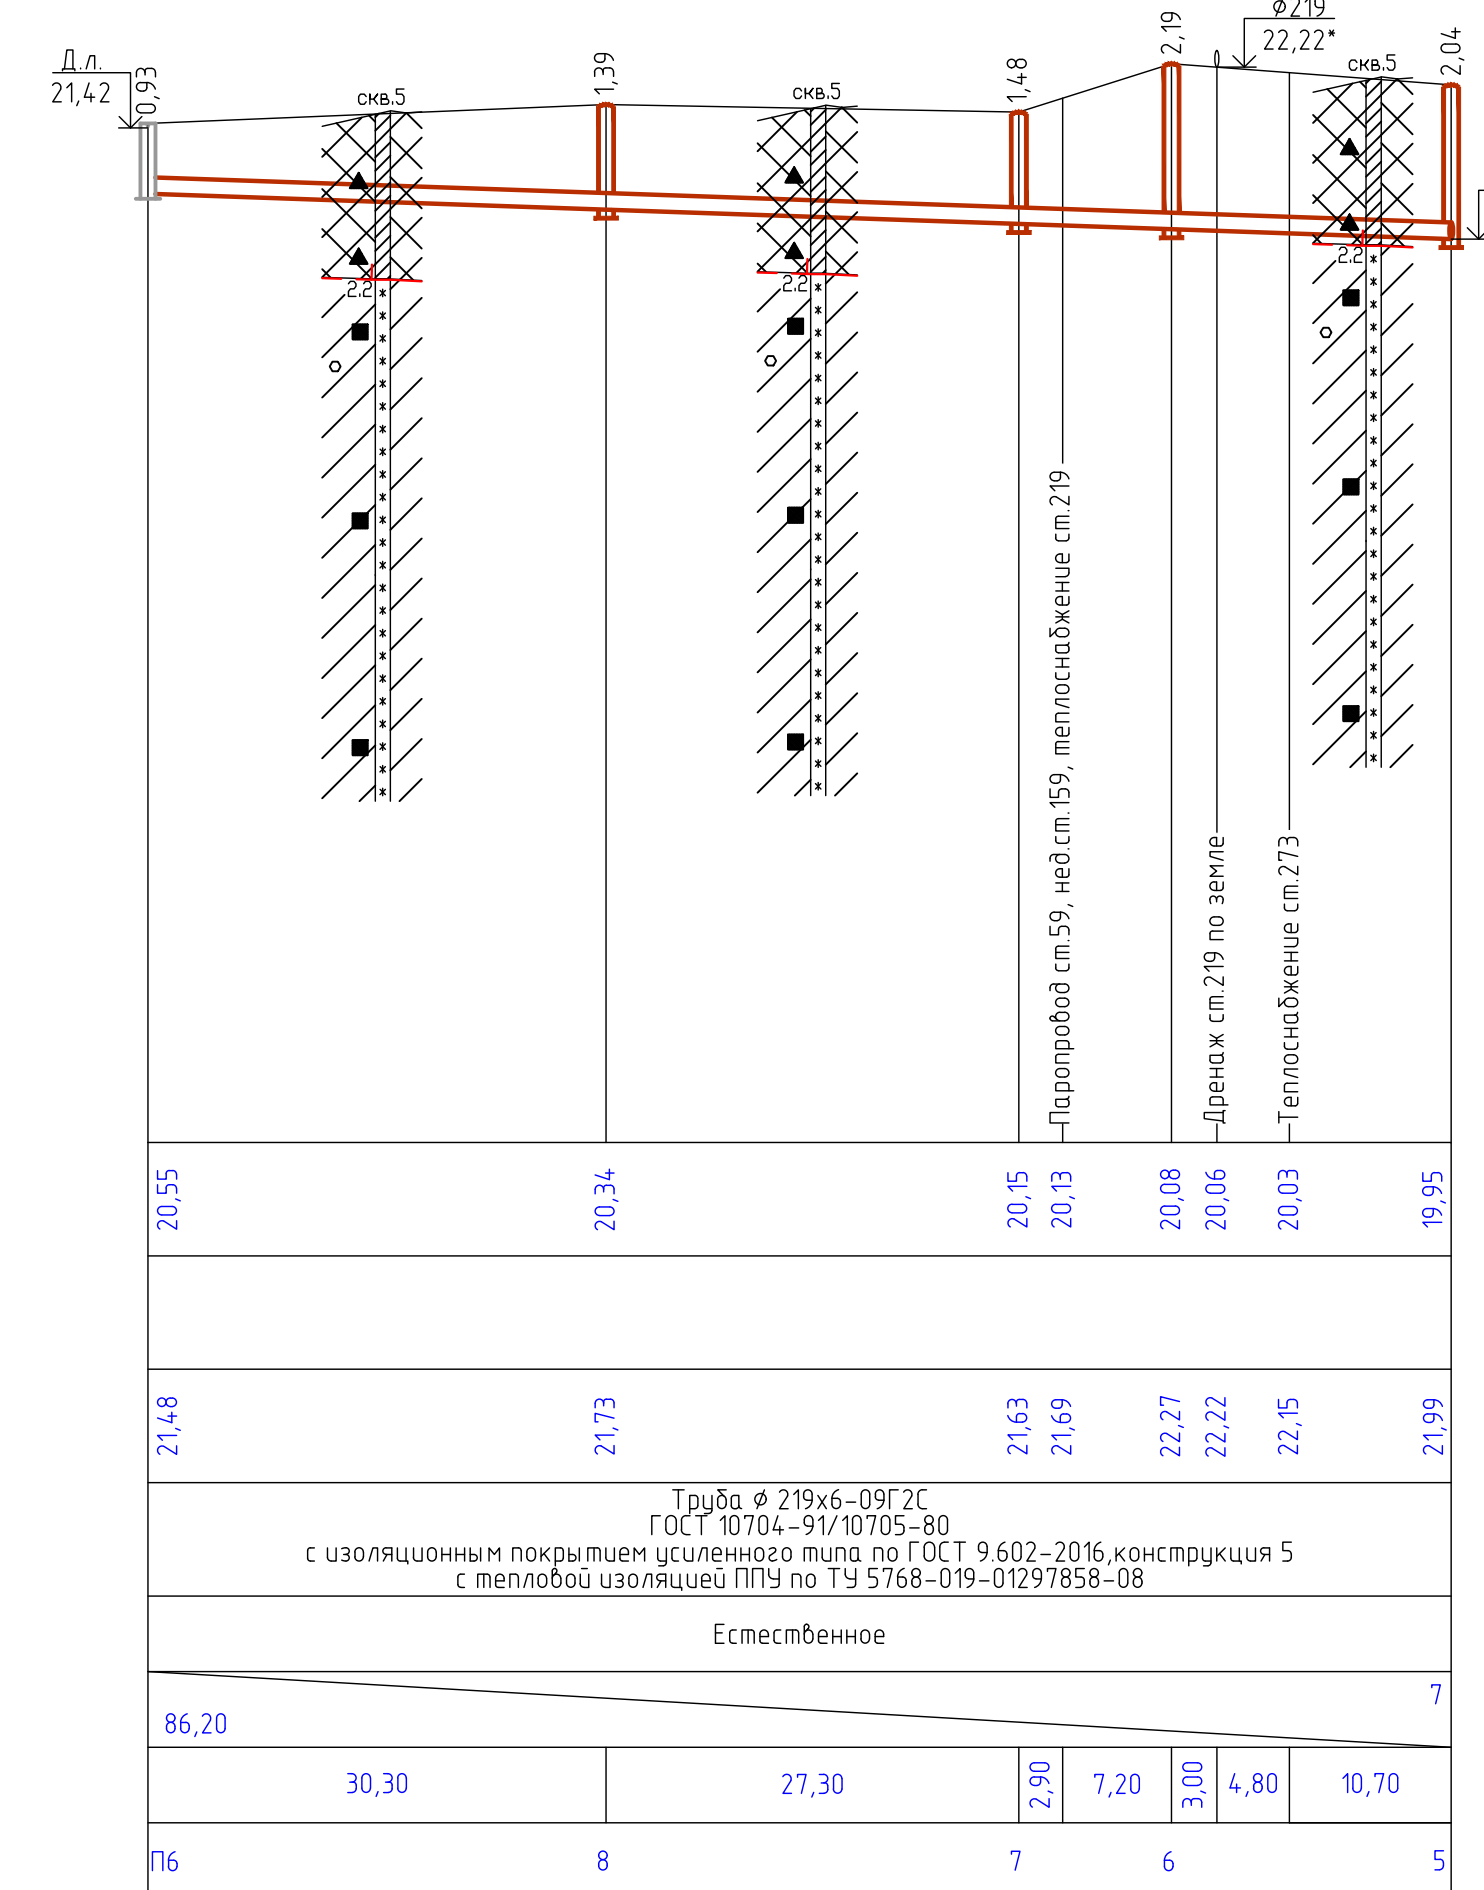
Д.л.
21,42
0,93
скв.5
2.2
1,39
скв.5
2.2
1,48
2,19
ϕ219
22,22*
скв.5
2.2
2,04

Паропровод ст.59, нед.ст.159, теплоснабжение ст.219
Дренаж ст.219 по земле
Теплоснабжение ст.273

| 20,55 | 20,34 | 20,15 | 20,13 | 20,08 | 20,06 | 20,03 | 19,95 |
|---|---|---|---|---|---|---|---|
| | | | | | | | |
| 21,48 | 21,73 | 21,63 | 21,69 | 22,27 | 22,22 | 22,15 | 21,99 |

Труба ϕ 219х6-09Г2С
ГОСТ 10704-91/10705-80
с изоляционным покрытием усиленного типа по ГОСТ 9.602-2016,конструкция 5
с тепловой изоляцией ППУ по ТУ 5768-019-01297858-08

Естественное

7
86,20

| 30,30 | 27,30 | 2,90 | 7,20 | 3,00 | 4,80 | 10,70 |
|---|---|---|---|---|---|---|

П6 8 7 6 5